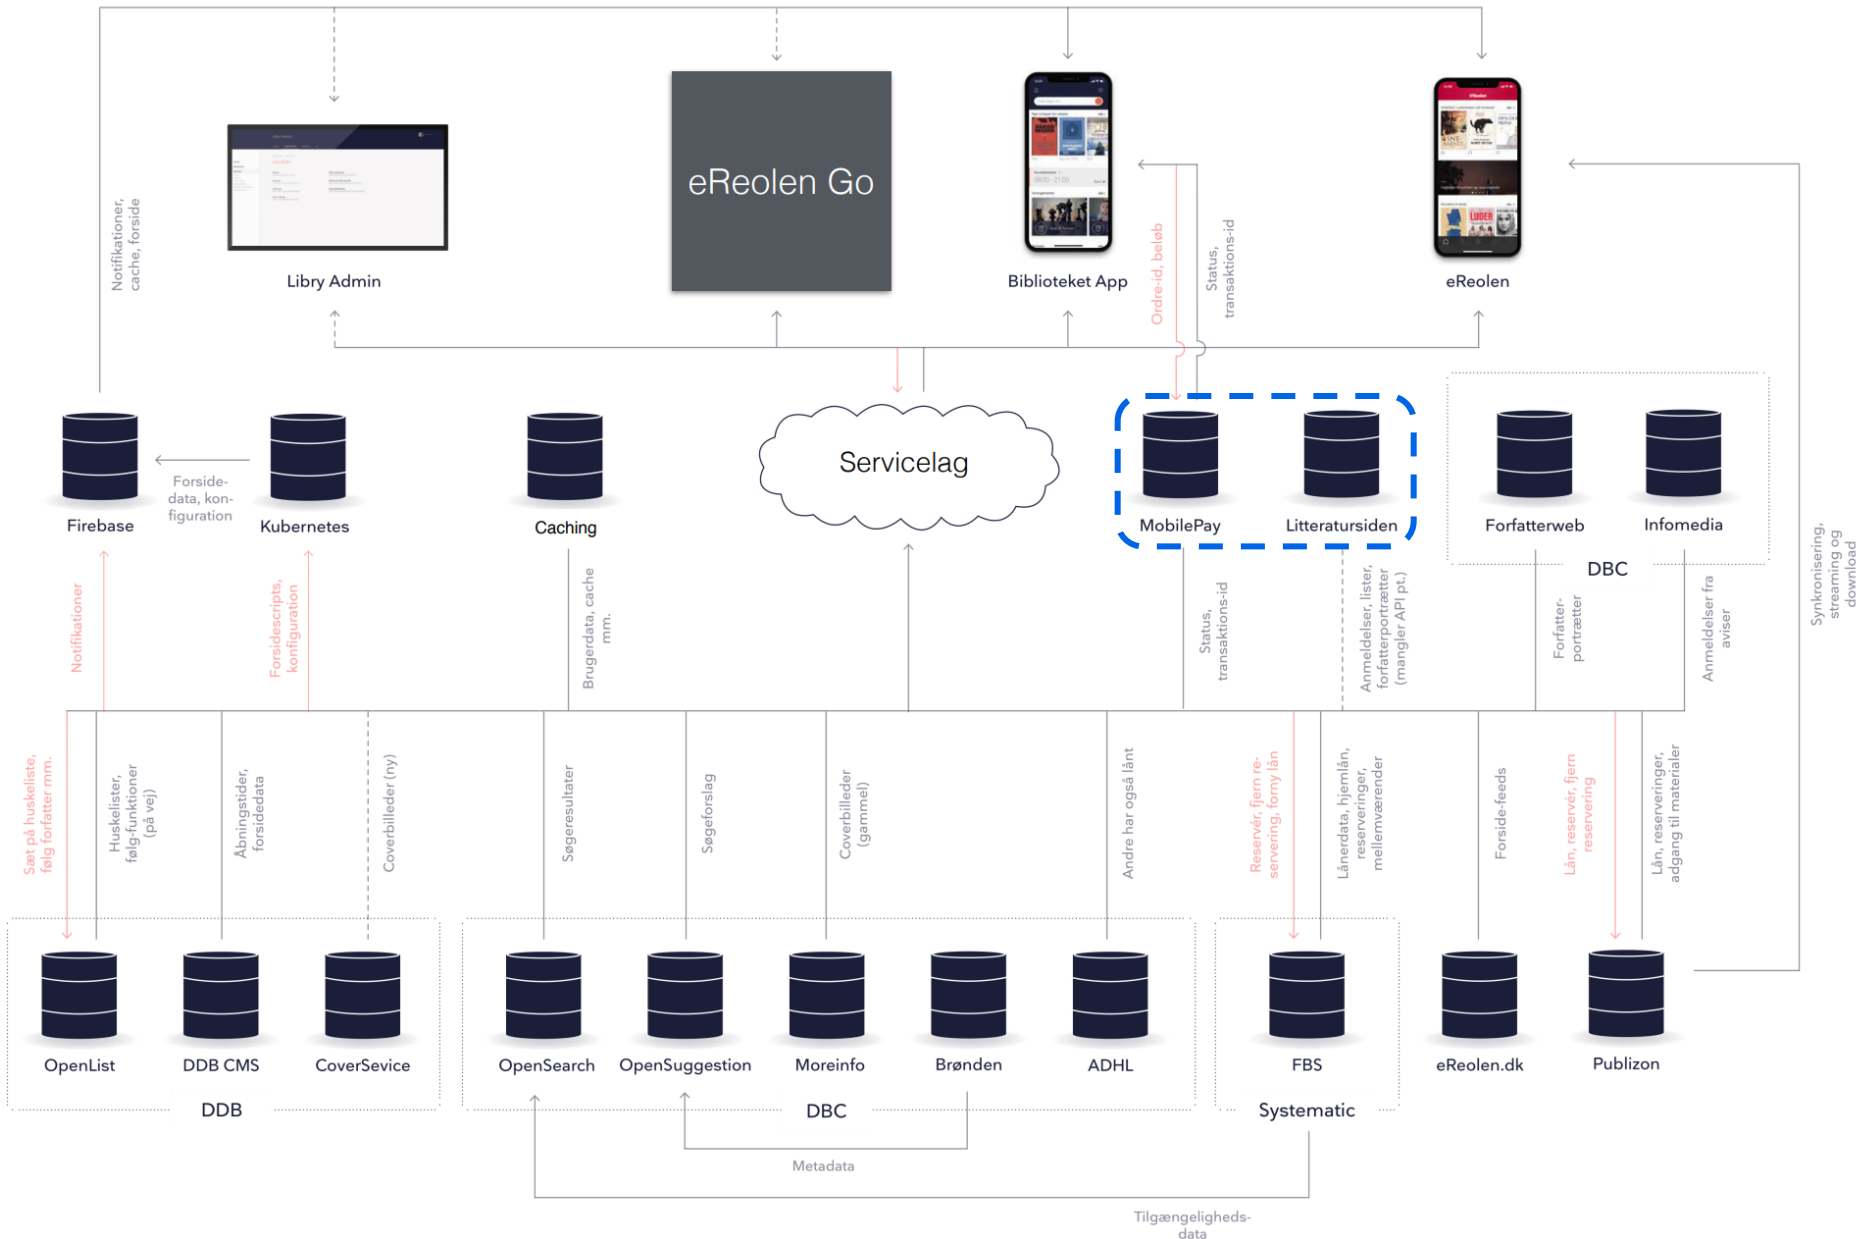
Notifikationer, cache, forside

eReolen Go

Libry Admin

Biblioteket App

Ordre-id, beløb

Status, transaktions-id

eReolen

Firebase

Forside-data, konfiguration

Kubernetes

Caching

Servicelag

MobilePay

Litteratursiden

Forfatterweb

Infomedia

DBC

Synkronisering, streaming og download

Notifikationer

Forsidescripts, konfiguration

Brugerdata, cache mm.

Status, transaktions-id

Anmeldelser, lister, forfatterportrætter (mangler API pt.)

Forfatterportrætter

Anmeldelser fra aviser

Sæt på huskeliste, følg forfatter mm.

Huskelister, følg-funktioner (på vej)

Åbningstider, forsidedata

Coverbilleder (ny)

Søgeresultater

Søgeforslag

Coverbilleder (gammel)

Andre har også lånt

Reservér, fjern reservering, forny lån

Lånerdata, hjemlån, reserveringer, mellemværender

Forside-feeds

Lån, reservér, fjern reservering

Lån, reserveringer, adgang til materialer

OpenList

DDB CMS

CoverSevice

DDB

OpenSearch

OpenSuggestion

Moreinfo

Brønden

ADHL

DBC

FBS

Systematic

eReolen.dk

Publizon

Metadata

Tilgængeligheds-data